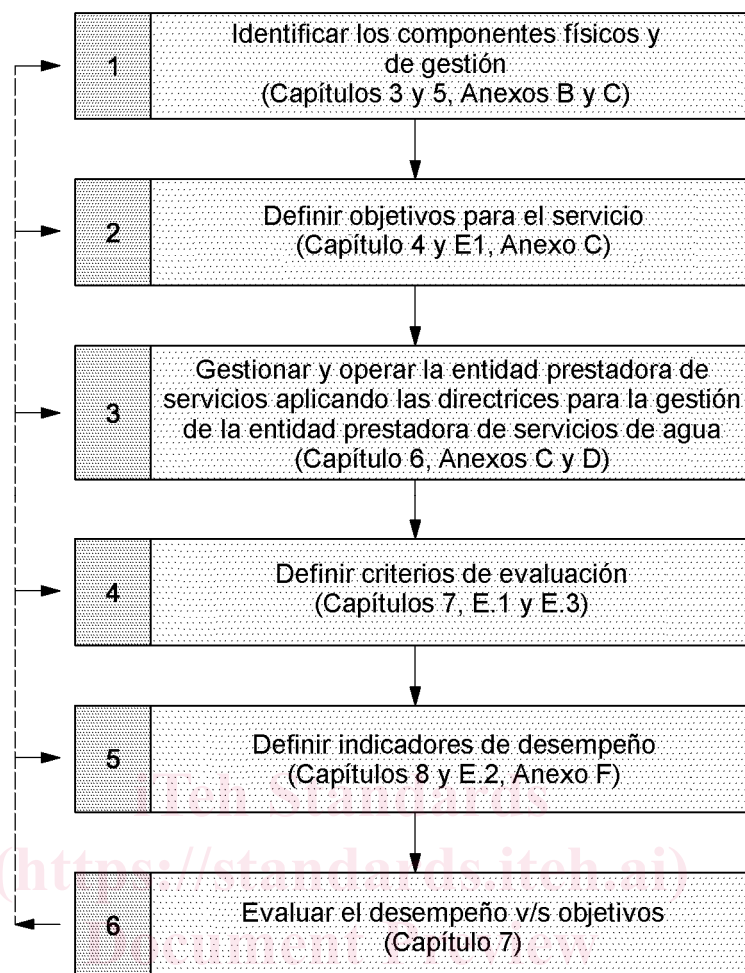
1

Identificar los componentes físicos y de gestión
(Capítulos 3 y 5, Anexos B y C)

2

Definir objetivos para el servicio
(Capítulo 4 y E1, Anexo C)

3

Gestionar y operar la entidad prestadora de servicios aplicando las directrices para la gestión de la entidad prestadora de servicios de agua
(Capítulo 6, Anexos C y D)

4

Definir criterios de evaluación
(Capítulos 7, E.1 y E.3)

5

Definir indicadores de desempeño
(Capítulos 8 y E.2, Anexo F)

6

Evaluar el desempeño v/s objetivos
(Capítulo 7)

iTeh Standards
(https://standards.iteh.ai)
Document Preview